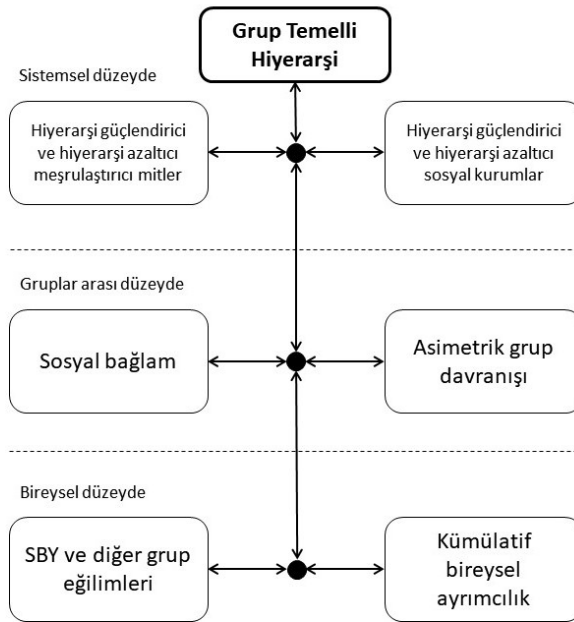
Grup Temelli Hiyerarşi

Sistemsel düzeyde

Hiyerarşi güçlendirici ve hiyerarşi azaltıcı meşrulaştırıcı mitler

Hiyerarşi güçlendirici ve hiyerarşi azaltıcı sosyal kurumlar

Gruplar arası düzeyde

Sosyal bağlam

Asimetrik grup davranışı

Bireysel düzeyde

SBY ve diğer grup eğilimleri

Kümülatif bireysel ayrımcılık